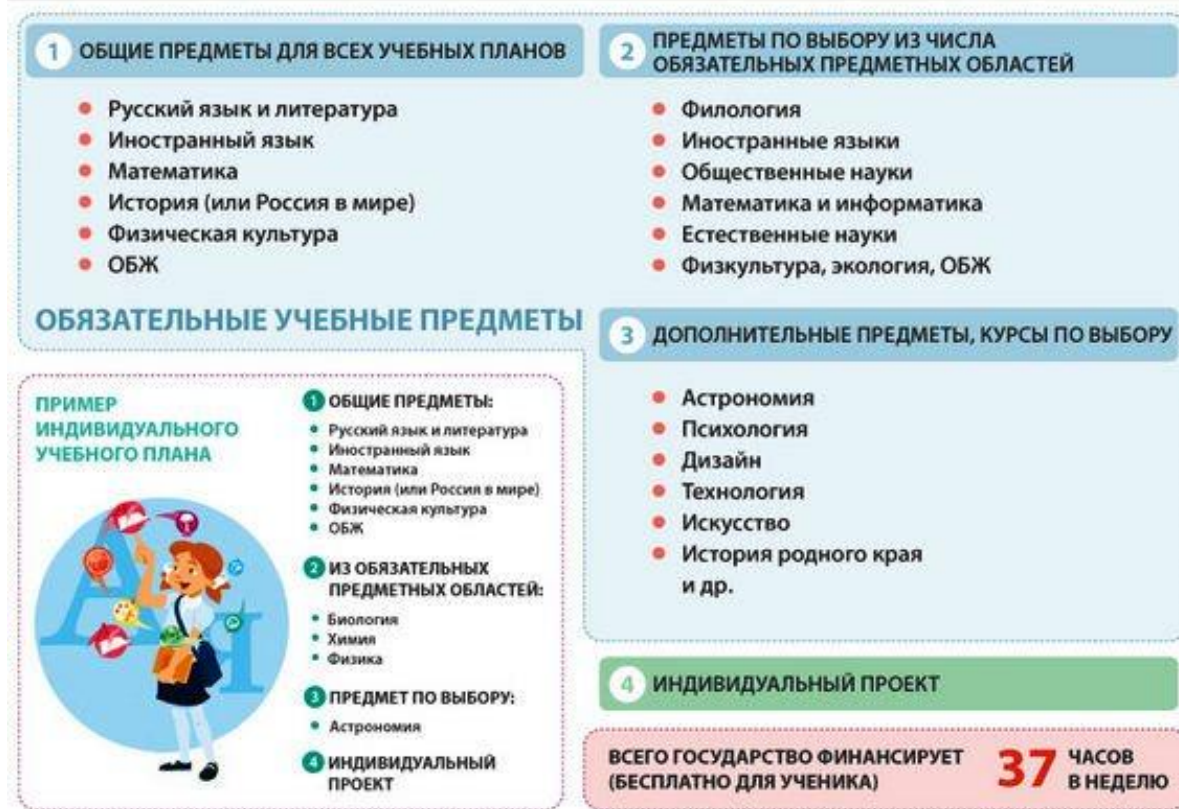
1 ОБЩИЕ ПРЕДМЕТЫ ДЛЯ ВСЕХ УЧЕБНЫХ ПЛАНОВ

- Русский язык и литература
- Иностранный язык
- Математика
- История (или Россия в мире)
- Физическая культура
- ОБЖ

ОБЯЗАТЕЛЬНЫЕ УЧЕБНЫЕ ПРЕДМЕТЫ

2 ПРЕДМЕТЫ ПО ВЫБОРУ ИЗ ЧИСЛА ОБЯЗАТЕЛЬНЫХ ПРЕДМЕТНЫХ ОБЛАСТЕЙ

- Филология
- Иностранные языки
- Общественные науки
- Математика и информатика
- Естественные науки
- Физкультура, экология, ОБЖ

3 ДОПОЛНИТЕЛЬНЫЕ ПРЕДМЕТЫ, КУРСЫ ПО ВЫБОРУ

- Астрономия
- Психология
- Дизайн
- Технология
- Искусство
- История родного края и др.

ПРИМЕР ИНДИВИДУАЛЬНОГО УЧЕБНОГО ПЛАНА

1 ОБЩИЕ ПРЕДМЕТЫ:
- Русский язык и литература
- Иностранный язык
- Математика
- История (или Россия в мире)
- Физическая культура
- ОБЖ

2 ИЗ ОБЯЗАТЕЛЬНЫХ ПРЕДМЕТНЫХ ОБЛАСТЕЙ:
- Биология
- Химия
- Физика

3 ПРЕДМЕТ ПО ВЫБОРУ:
- Астрономия

4 ИНДИВИДУАЛЬНЫЙ ПРОЕКТ

4 ИНДИВИДУАЛЬНЫЙ ПРОЕКТ

ВСЕГО ГОСУДАРСТВО ФИНАНСИРУЕТ (БЕСПЛАТНО ДЛЯ УЧЕНИКА) 37 ЧАСОВ В НЕДЕЛЮ